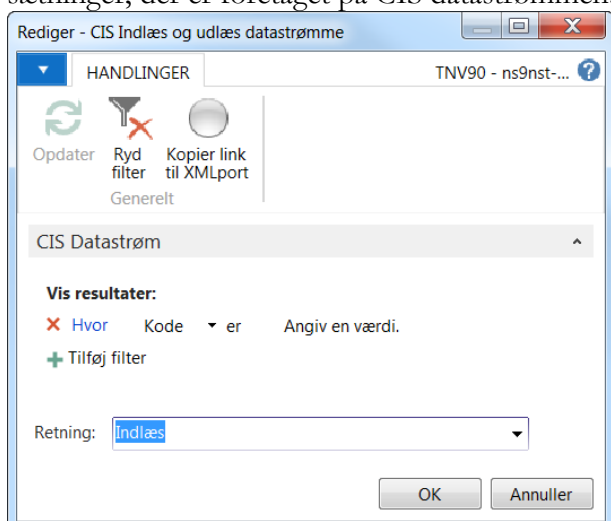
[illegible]
Rediger - CIS Indlæs og udlæs datastrømme
HANDLINGER
TNV90 - ns9nst-...
Opdater
Ryd filter
Kopier link til XMLport
Generelt
CIS Datastrøm
Vis resultater:
Hvor Kode er Angiv en værdi.
Tilføj filter
Retning: Indlæs
OK
Annuller